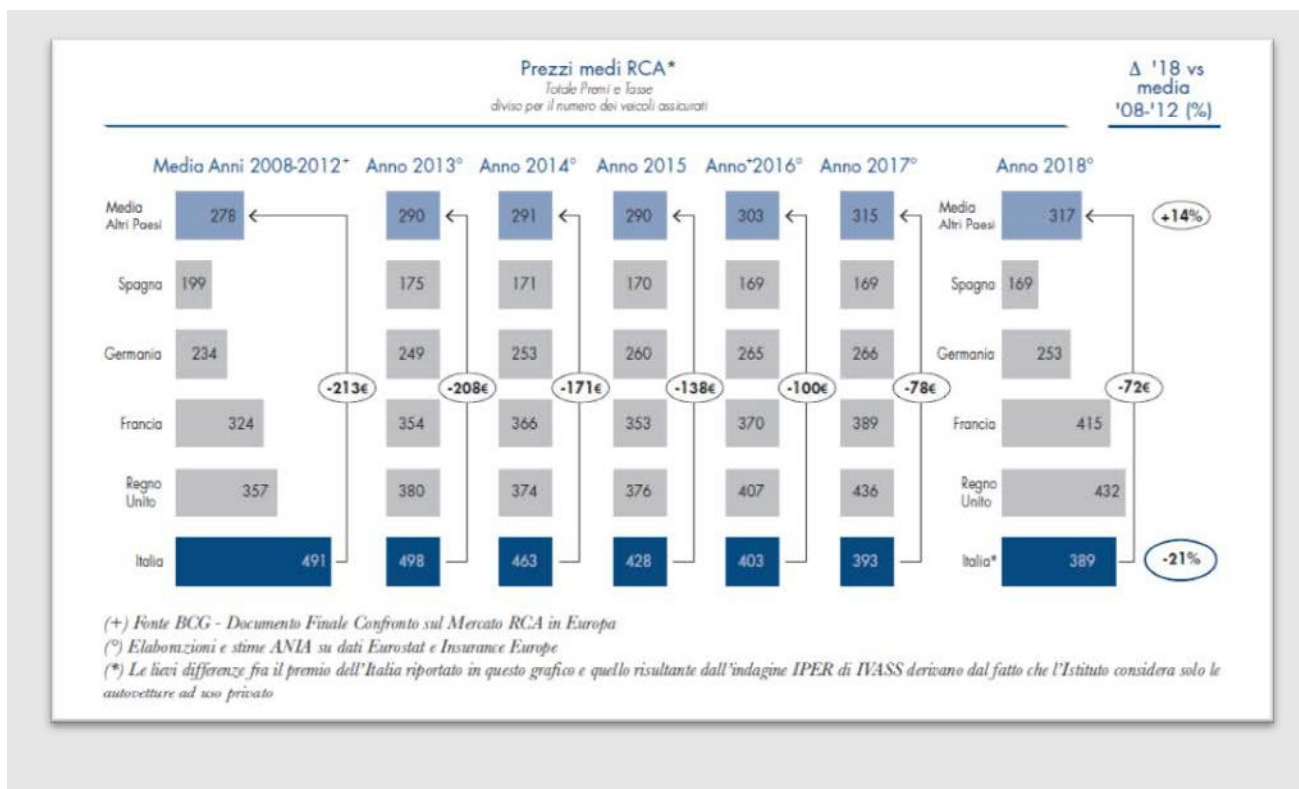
Prezzi medi RCA*
Totale Premi e Tasse
diviso per il numero dei veicoli assicurati

Δ '18 vs media '08-'12 (%)

| | Media Anni 2008-2012⁺ | Anno 2013° | Anno 2014° | Anno 2015 | Anno⁺2016° | Anno 2017° | | Anno 2018° | |
|---|---|---|---|---|---|---|---|---|---|
| Media Altri Paesi | 278 | 290 | 291 | 290 | 303 | 315 | Media Altri Paesi | 317 | +14% |
| Spagna | 199 | 175 | 171 | 170 | 169 | 169 | Spagna | 169 | |
| Germania | 234 | 249 | 253 | 260 | 265 | 266 | Germania | 253 | |
| | -213€ | -208€ | -171€ | -138€ | -100€ | -78€ | | -72€ | |
| Francia | 324 | 354 | 366 | 353 | 370 | 389 | Francia | 415 | |
| Regno Unito | 357 | 380 | 374 | 376 | 407 | 436 | Regno Unito | 432 | |
| Italia | 491 | 498 | 463 | 428 | 403 | 393 | Italia* | 389 | -21% |

(+) Fonte BCG - Documento Finale Confronto sul Mercato RCA in Europa
(°) Elaborazioni e stime ANIA su dati Eurostat e Insurance Europe
(*) Le lievi differenze fra il premio dell'Italia riportato in questo grafico e quello risultante dall'indagine IPER di IVASS derivano dal fatto che l'Istituto considera solo le autovetture ad uso privato